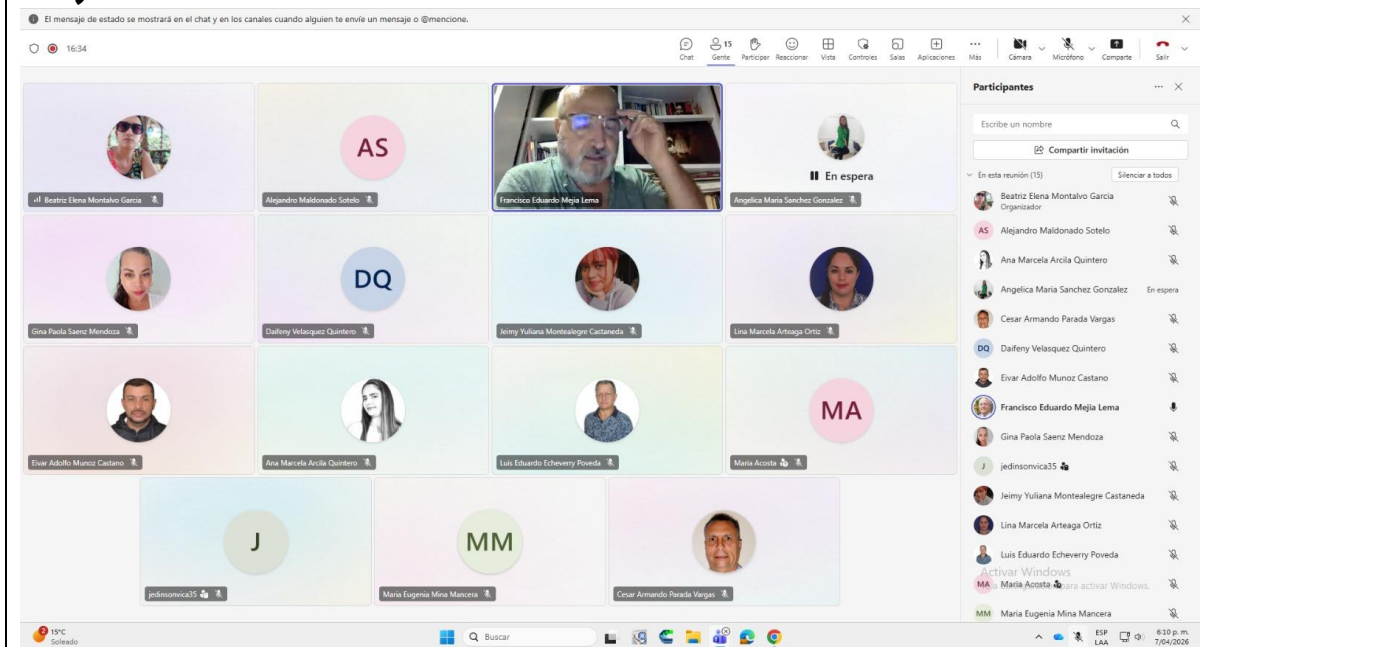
El mensaje de estado se mostrará en el chat y en los canales cuando alguien te envíe un mensaje o @mencione.

16:34

Chat Gente 15 Participar Reaccionar Vista Controles Salas Aplicaciones Más Cámara Micrófono Comparte Salir

AS

En espera

Beatriz Elena Montalvo Garcia
Alejandro Maldonado Sotelo
Francisco Eduardo Mejia Lema
Angelica Maria Sanchez Gonzalez

DQ

Gina Paola Saenz Mendoza
Daifeny Velasquez Quintero
Jeimy Yuliana Montealegre Castaneda
Lina Marcela Arteaga Ortiz

MA

Eivar Adolfo Munoz Castano
Ana Marcela Arcila Quintero
Luis Eduardo Echeverry Poveda
Maria Acosta

J

MM

jedinsonvica35
Maria Eugenia Mina Mancera
Cesar Armando Parada Vargas

Participantes

Escribe un nombre

Compartir invitación

En esta reunión (15)

Silenciar a todos

Beatriz Elena Montalvo Garcia
Organizador
AS Alejandro Maldonado Sotelo
Ana Marcela Arcila Quintero
Angelica Maria Sanchez Gonzalez En espera
Cesar Armando Parada Vargas
DQ Daifeny Velasquez Quintero
Eivar Adolfo Munoz Castano
Francisco Eduardo Mejia Lema
Gina Paola Saenz Mendoza
J jedinsonvica35
Jeimy Yuliana Montealegre Castaneda
Lina Marcela Arteaga Ortiz
Luis Eduardo Echeverry Poveda
Activar Windows
MA Maria Acosta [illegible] para activar Windows.
MM Maria Eugenia Mina Mancera

15°C
Soleado

Buscar

ESP
LAA

6:10 p. m.
7/04/2026